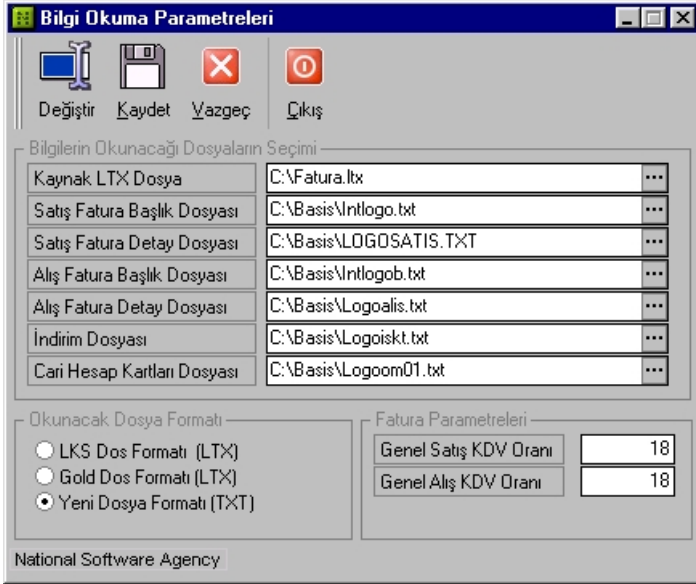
Bilgi Okuma Parametreleri

Değiştir Kaydet Vazgeç Çıkış

Bilgilerin Okunacağı Dosyaların Seçimi

| | |
|---|---|
| Kaynak LTX Dosya | C:\Fatura.ltx |
| Satış Fatura Başlık Dosyası | C:\Basis\Intlogo.txt |
| Satış Fatura Detay Dosyası | C:\Basis\LOGOSATIS.TXT |
| Alış Fatura Başlık Dosyası | C:\Basis\Intlogob.txt |
| Alış Fatura Detay Dosyası | C:\Basis\Logoalis.txt |
| İndirim Dosyası | C:\Basis\Logoiskt.txt |
| Cari Hesap Kartları Dosyası | C:\Basis\Logoom01.txt |

Okunacak Dosya Formatı
LKS Dos Formatı (LTX)
Gold Dos Formatı (LTX)
Yeni Dosya Formatı (TXT)

Fatura Parametreleri
| | |
|---|---|
| Genel Satış KDV Oranı | 18 |
| Genel Alış KDV Oranı | 18 |

National Software Agency